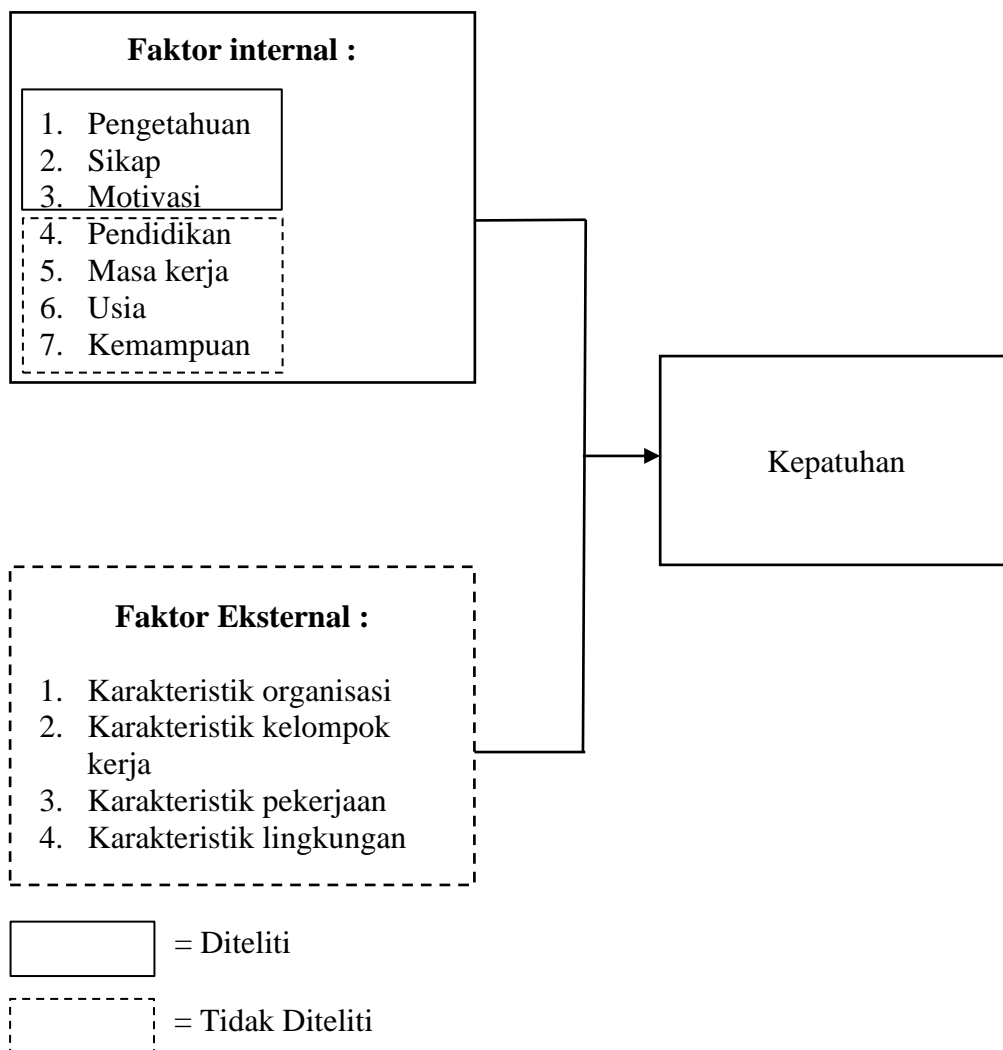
**Faktor internal :**

1. Pengetahuan
2. Sikap
3. Motivasi
4. Pendidikan
5. Masa kerja
6. Usia
7. Kemampuan

Kepatuhan

**Faktor Eksternal :**

1. Karakteristik organisasi
2. Karakteristik kelompok kerja
3. Karakteristik pekerjaan
4. Karakteristik lingkungan

= Diteliti

= Tidak Diteliti